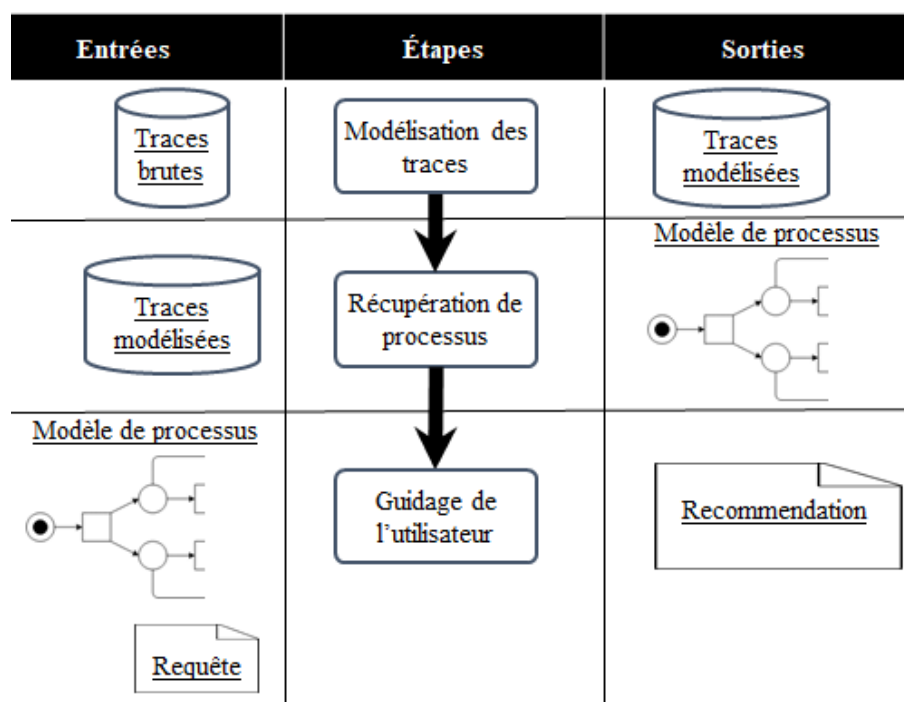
| Entrées | Étapes | Sorties |
|---|---|---|
| Traces brutes | Modélisation des traces | Traces modélisées |
| Traces modélisées | Récupération de processus | Modèle de processus |
| Modèle de processus<br>Requête | Guidage de l'utilisateur | Recommendation |